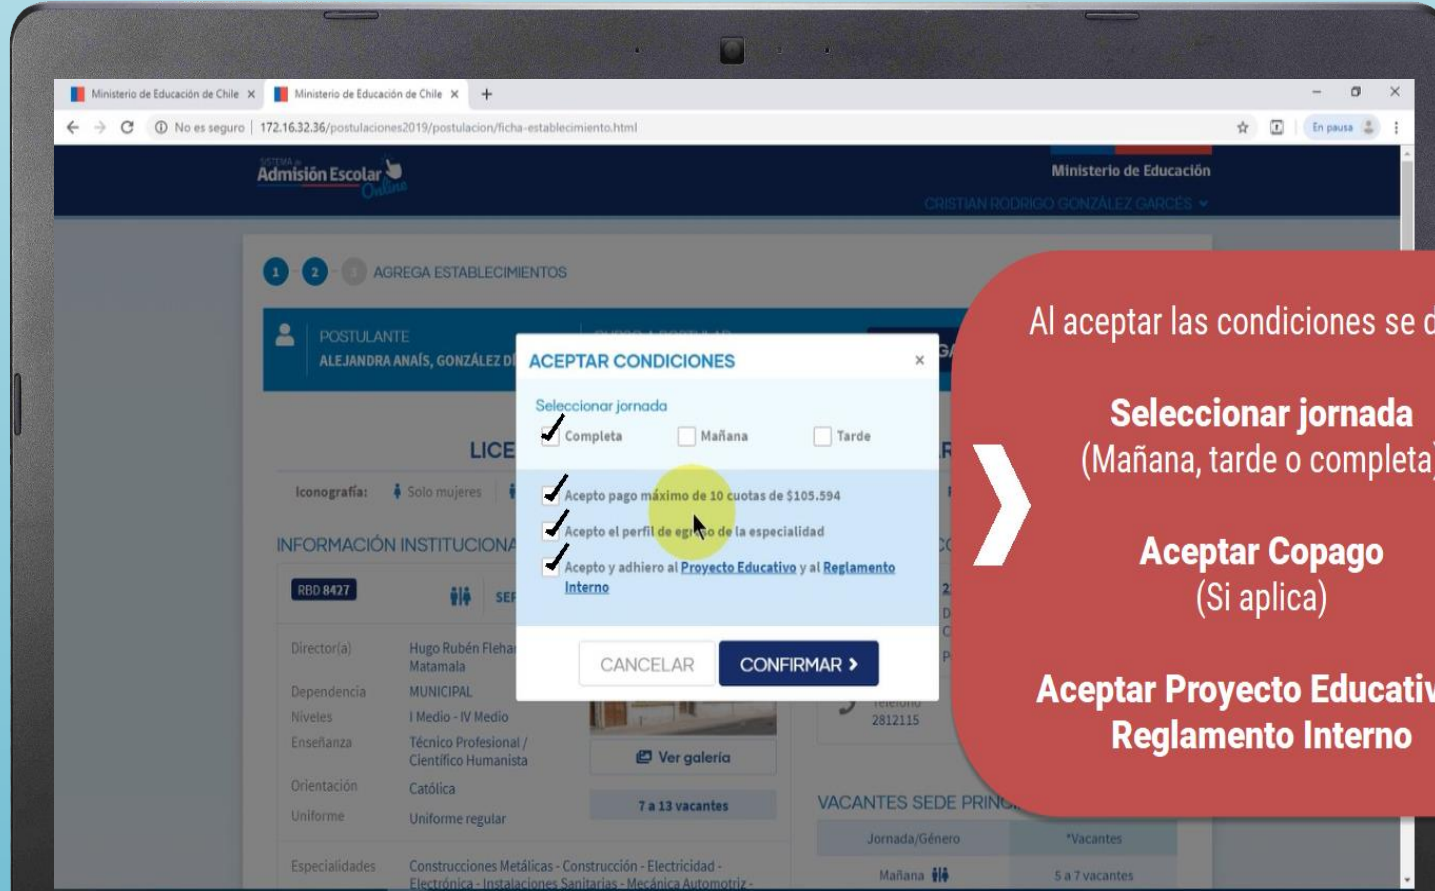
Ministerio de Educación de Chile × Ministerio de Educación de Chile × +

No es seguro | 172.16.32.36/postulaciones2019/postulacion/ficha-establecimiento.html

En pausa

Sistema de Admisión Escolar Online

Ministerio de Educación

CRISTIAN RODRIGO GONZALEZ GARCES

1 2 3 AGREGA ESTABLECIMIENTOS

POSTULANTE
ALEJANDRA ANAÍS, GONZÁLEZ D

LICE

Iconografía: Solo mujeres

INFORMACIÓN INSTITUCIONA

RBD 8427

SEF

Director(a) Hugo Rubén Fleha Matamala
Dependencia MUNICIPAL
Niveles I Medio - IV Medio
Enseñanza Técnico Profesional / Científico Humanista
Orientación Católica
Uniforme Uniforme regular
Especialidades Construcciones Metálicas - Construcción - Electricidad - Electrónica - Instalaciones Sanitarias - Mecánica Automotriz -

Ver galería

7 a 13 vacantes

Teléfono 2812115

VACANTES SEDE PRIN

| Jornada/Género | *Vacantes |
|---|---|
| Mañana | 5 a 7 vacantes |

ACEPTAR CONDICIONES ×

Seleccionar jornada
Completa Mañana Tarde

Acepto pago máximo de 10 cuotas de $105.594
Acepto el perfil de egreso de la especialidad
Acepto y adhiero al Proyecto Educativo y al Reglamento Interno

CANCELAR CONFIRMAR

Al aceptar las condiciones se d

Seleccionar jornada
(Mañana, tarde o completa)

Aceptar Copago
(Si aplica)

Aceptar Proyecto Educativ
Reglamento Interno